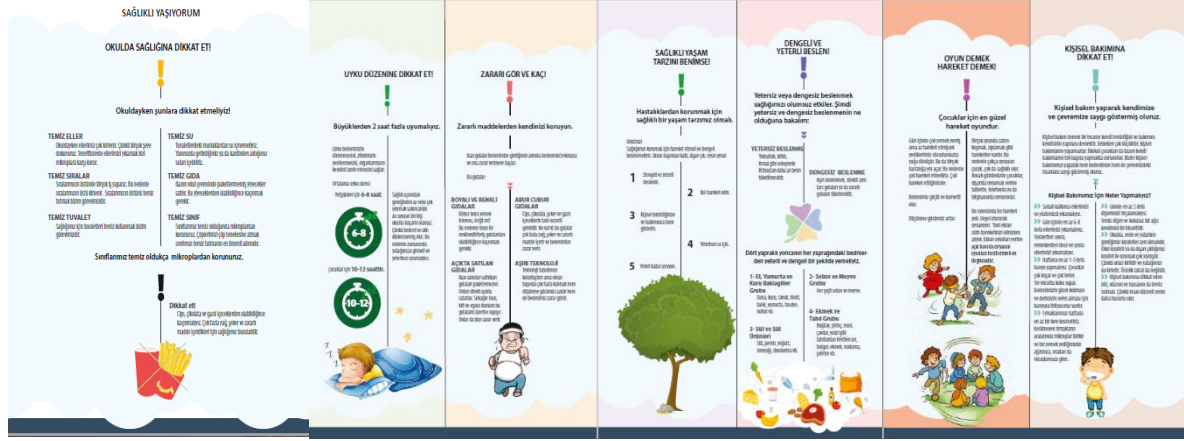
SAĞLIKLI YAŞIYORUM

OKULDA SAĞLIĞINA DİKKAT ET!

Okuldayken şunlara dikkat etmeliyiz!

TEMİZ ELLER
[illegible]

TEMİZ SU
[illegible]

TEMİZ SIRALAR
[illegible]

TEMİZ GIDA
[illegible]

TEMİZ TUVALET
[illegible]

TEMİZ SINIF
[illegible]

Sınıflarımız temiz olduğunda mikroplardan korunuruz.

Dikkat et!
Cips, çikolata ve gazlı içeceklerin olabildiğince kaçınmalıyız. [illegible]

UYKU DÜZENİNE DİKKAT ET!

Büyüklerden 2 saat fazla uyumalıyız.

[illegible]

6-8

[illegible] 10-12 saattir.

10-12

ZARARI GÖR VE KAÇ!

Zararlı maddelerden kendinizi koruyun.

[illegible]

BOYALI VE RENKLİ GIDALAR
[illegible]

ABUR CUBUR GIDALAR
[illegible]

AÇIKTA SATILAN GIDALAR
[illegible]

AŞIRI TEKNOLOJİ
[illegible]

SAĞLIKLI YAŞAM TARZINI BENİMSE!

Hastalıklardan korunmak için sağlıklı bir yaşam tarzımız olmalı.

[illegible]

1 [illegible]
2 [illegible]
3 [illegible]
4 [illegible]
5 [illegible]

DENGELİ VE YETERLİ BESLEN!

Yetersiz veya dengesiz beslenmek sağlığımızı olumsuz etkiler. Şimdi yetersiz ve dengesiz beslenmenin ne olduğuna bakalım:

YETERSİZ BESLENME
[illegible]

DENGESİZ BESLENME
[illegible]

Dört yapraklı yoncanın her yaprağındaki besinleri yeterli ve dengeli bir şekilde yemeliyiz.

1- Et, Yumurta ve Kuru Baklagiller Grubu
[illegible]

2- Sebze ve Meyve Grubu
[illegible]

3- Süt ve Süt Ürünleri
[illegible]

4- Ekmek ve Tahıl Grubu
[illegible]

OYUN DEMEK HAREKET DEMEK!

Çocuklar için en güzel hareket oyundur.

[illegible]

KİŞİSEL BAKIMINA DİKKAT ET!

Kişisel bakım yaparak kendimize ve çevremize saygı göstermiş oluruz.

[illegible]

Kişisel Bakımımız İçin Neler Yapmalıyız?

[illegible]